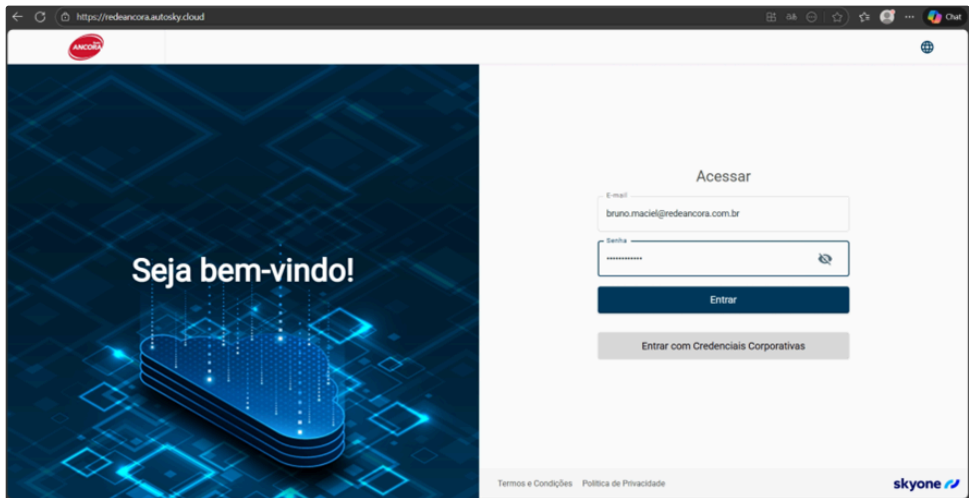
https://redeancora.autosky.cloud

Chat

ANCORA

Seja bem-vindo!

Acessar

E-mail
bruno.maciel@redeancora.com.br

Senha
•••••••••••••

Entrar

Entrar com Credenciais Corporativas

Termos e Condições Política de Privacidade

skyone